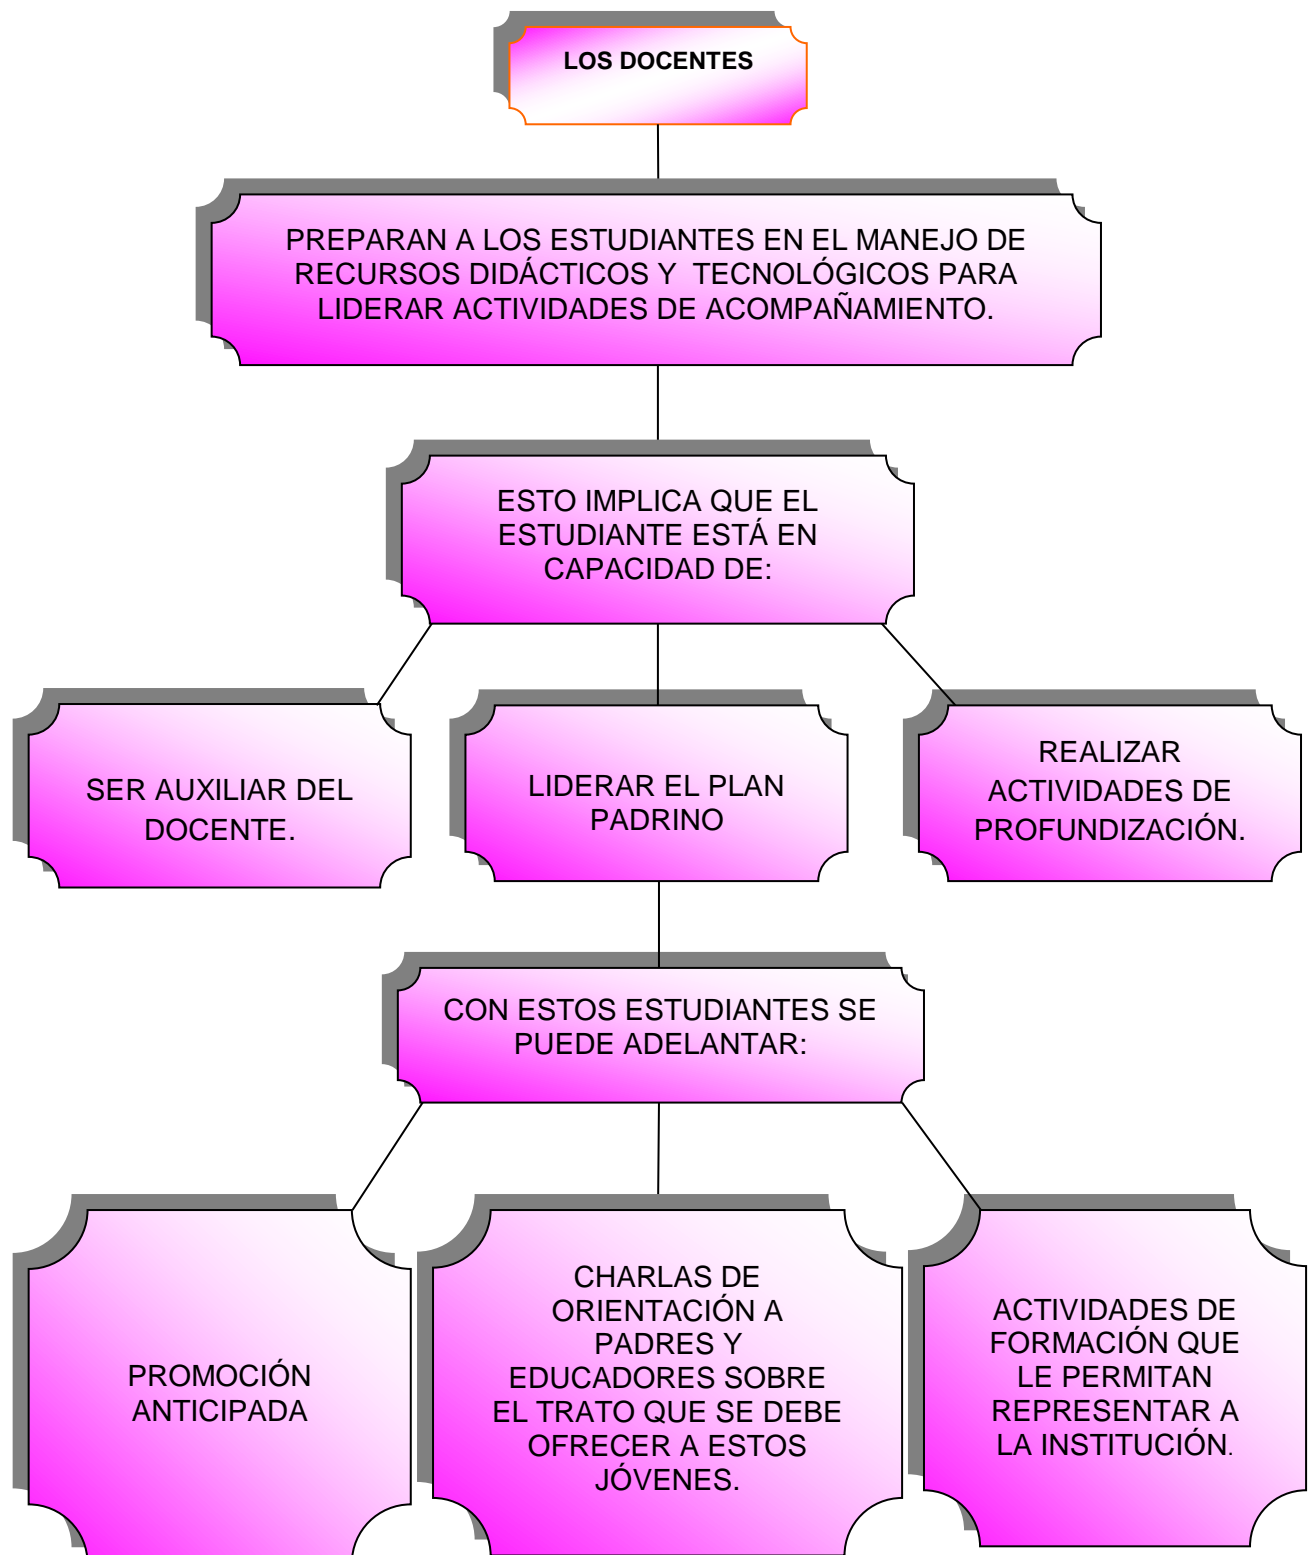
LOS DOCENTES

PREPARAN A LOS ESTUDIANTES EN EL MANEJO DE RECURSOS DIDÁCTICOS Y TECNOLÓGICOS PARA LIDERAR ACTIVIDADES DE ACOMPAÑAMIENTO.

ESTO IMPLICA QUE EL ESTUDIANTE ESTÁ EN CAPACIDAD DE:

SER AUXILIAR DEL DOCENTE.

LIDERAR EL PLAN PADRINO

REALIZAR ACTIVIDADES DE PROFUNDIZACIÓN.

CON ESTOS ESTUDIANTES SE PUEDE ADELANTAR:

PROMOCIÓN ANTICIPADA

CHARLAS DE ORIENTACIÓN A PADRES Y EDUCADORES SOBRE EL TRATO QUE SE DEBE OFRECER A ESTOS JÓVENES.

ACTIVIDADES DE FORMACIÓN QUE LE PERMITAN REPRESENTAR A LA INSTITUCIÓN.